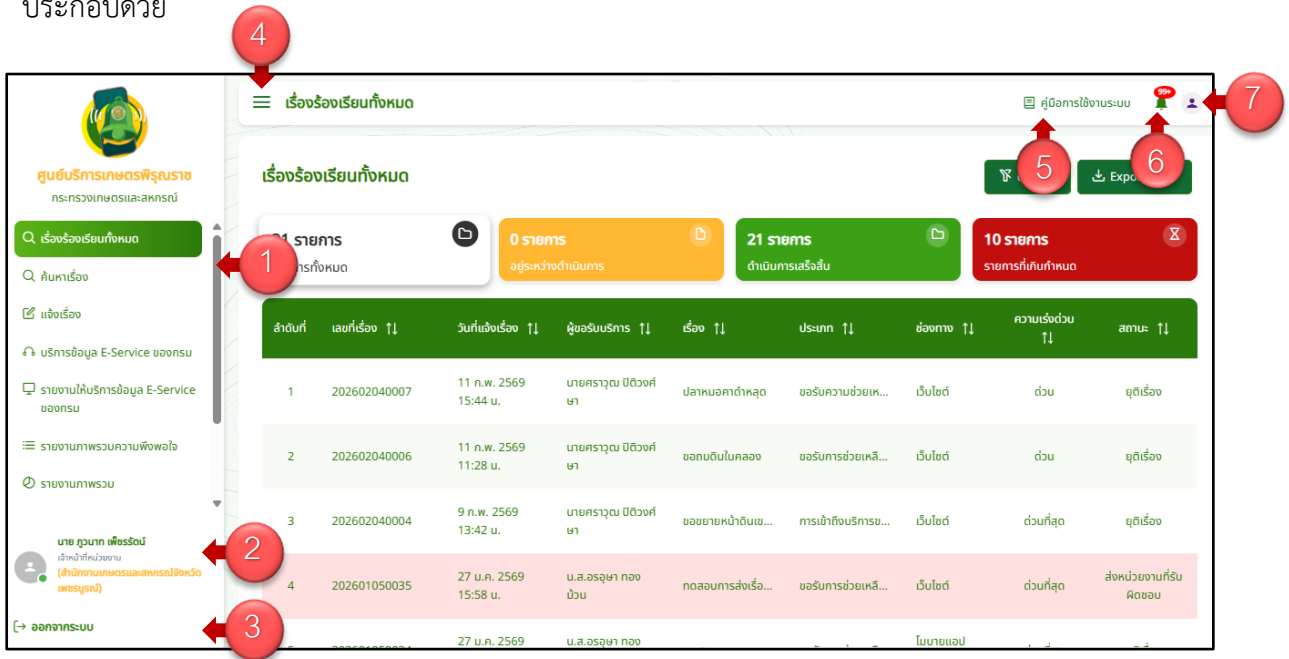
ประกอบด้วย

4

เรื่องร้องเรียนทั้งหมด

คู่มือการใช้งานระบบ

99+

7

ศูนย์บริการเกษตรพิรุณราช
กระทรวงเกษตรและสหกรณ์

เรื่องร้องเรียนทั้งหมด

5

6

Expo

เรื่องร้องเรียนทั้งหมด
ค้นหาเรื่อง
แจ้งเรื่อง
บริการข้อมูล E-Service ของกรม
รายงานให้บริการข้อมูล E-Service ของกรม
รายงานภาพรวมความพึงพอใจ
รายงานภาพรวม

1

21 รายการ
การทั้งหมด

0 รายการ
อยู่ระหว่างดำเนินการ

21 รายการ
ดำเนินการเสร็จสิ้น

10 รายการ
รายการที่เกินกำหนด

| ลำดับที่ | เลขที่เรื่อง ↑↓ | วันที่แจ้งเรื่อง ↑↓ | ผู้ขอรับบริการ ↑↓ | เรื่อง ↑↓ | ประเภท ↑↓ | ช่องทาง ↑↓ | ความเร่งด่วน ↑↓ | สถานะ ↑↓ |
|---|---|---|---|---|---|---|---|---|
| 1 | 202602040007 | 11 ก.พ. 2569 15:44 น. | นายศราวุฒ ปิติวงศ์ษา | ปลาหมอคาดำหลุด | ขอรับความช่วยเห... | เว็บไซต์ | ด่วน | ยุติเรื่อง |
| 2 | 202602040006 | 11 ก.พ. 2569 11:28 น. | นายศราวุฒ ปิติวงศ์ษา | ขอถมดินในคลอง | ขอรับการช่วยเหลื... | เว็บไซต์ | ด่วน | ยุติเรื่อง |
| 3 | 202602040004 | 9 ก.พ. 2569 13:42 น. | นายศราวุฒ ปิติวงศ์ษา | ขอขยายหน้าดินเข... | การเข้าถึงบริการข... | เว็บไซต์ | ด่วนที่สุด | ยุติเรื่อง |
| 4 | 202601050035 | 27 ม.ค. 2569 15:58 น. | น.ส.อรอุษา ทองม้วน | ทดสอบการส่งเรื่อ... | ขอรับการช่วยเหลื... | เว็บไซต์ | ด่วนที่สุด | ส่งหน่วยงานที่รับผิดชอบ |
| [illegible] | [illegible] | 27 ม.ค. 2569 | น.ส.อรอุษา ทอง | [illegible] | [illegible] | โมบายแอป | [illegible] | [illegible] |

นาย ภูวนาท เพียรรัตน์
เจ้าหน้าที่หน่วยงาน
(สำนักงานเกษตรและสหกรณ์จังหวัดเพชรบูรณ์)

2

ออกจากระบบ

3